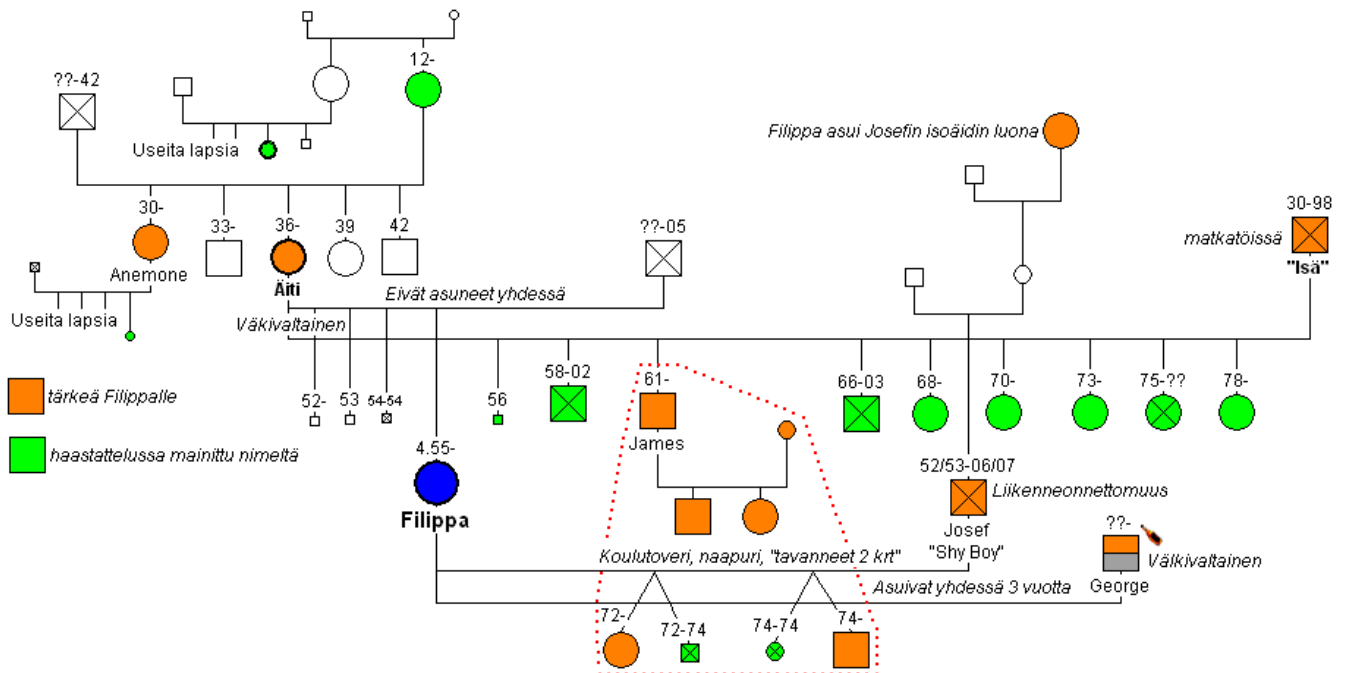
??-42

12-

Useita lapsia

Filippa asui Josefin isoäidin luona

30-

33-

36-

39

42

30-98

matkatöissä

"Isä"

??-05

Anemone

Äiti

Eivät asuneet yhdessä

Useita lapsia

Väkivaltainen

58-02

61-

66-03

68-

70-

73-

75-??

78-

52-

53

54-54

56

tärkeä Filippalle

haastattelussa mainittu nimeltä

James

4.55-

52/53-06/07

Liikenneonnettomuus

Filippa

Josef

"Shy Boy"

??-

Väkivaltainen

Koulutoveri, naapuri, "tavanneet 2 krt"

Asuivat yhdessä 3 vuotta

George

72-

72-74

74-74

74-